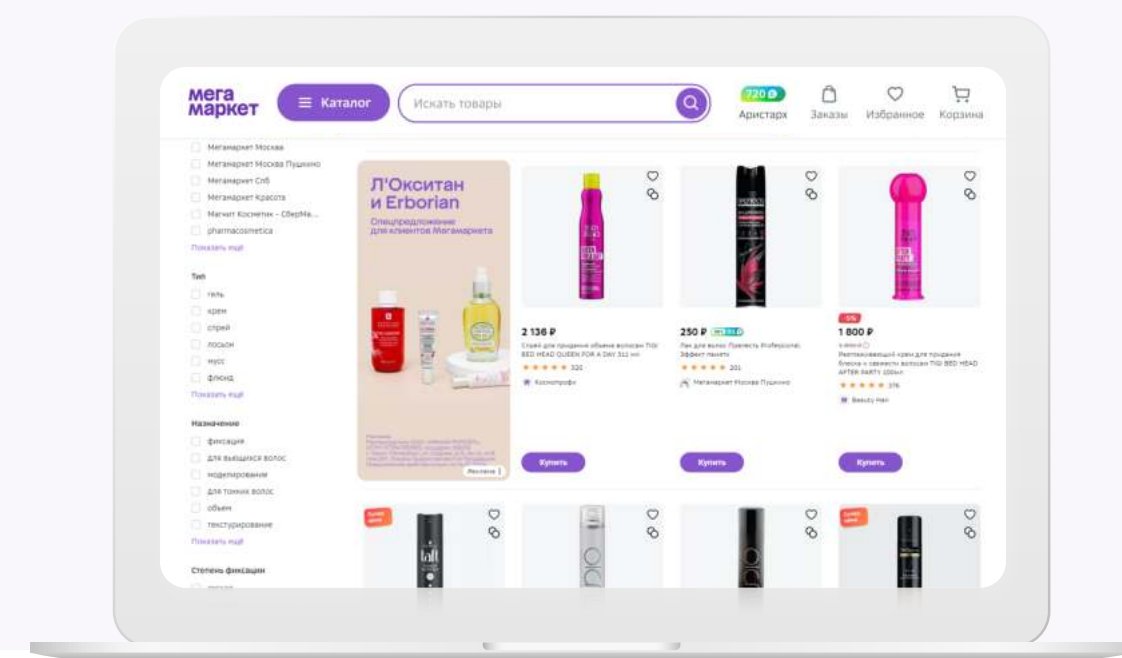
мега
маркет

Каталог

Искать товары

720

Аристарх

Заказы

Избранное

Корзина

Мегамаркет Москва
Мегамаркет Москва Пушкино
Мегамаркет Спб
Мегамаркет Красота
Магнит Косметик - СберМа...
pharmacosmetica
Показать ещё

Тип
гель
крем
спрей
лосьон
мусс
флюид
Показать ещё

Назначение
фиксация
для вьющихся волос
моделирование
для тонких волос
объем
текстурирование
Показать ещё

Степень фиксации

Л'Окситан
и Erborian
Спецпредложение
для клиентов Мегамаркета

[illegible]

Реклама

2 136 ₽
Спрей для придания объема волосам TIGI BED HEAD QUEEN FOR A DAY 311 мл
320
Космопрофи
Купить

250 ₽
Лак для волос Прелесть Professional Эффект пакета
201
Мегамаркет Москва Пушкино
Купить

-5%
1 800 ₽
Разглаживающий крем для придания блеска и свежести волосам TIGI BED HEAD AFTER PARTY 100мл
376
Beauty Hair
Купить

taft